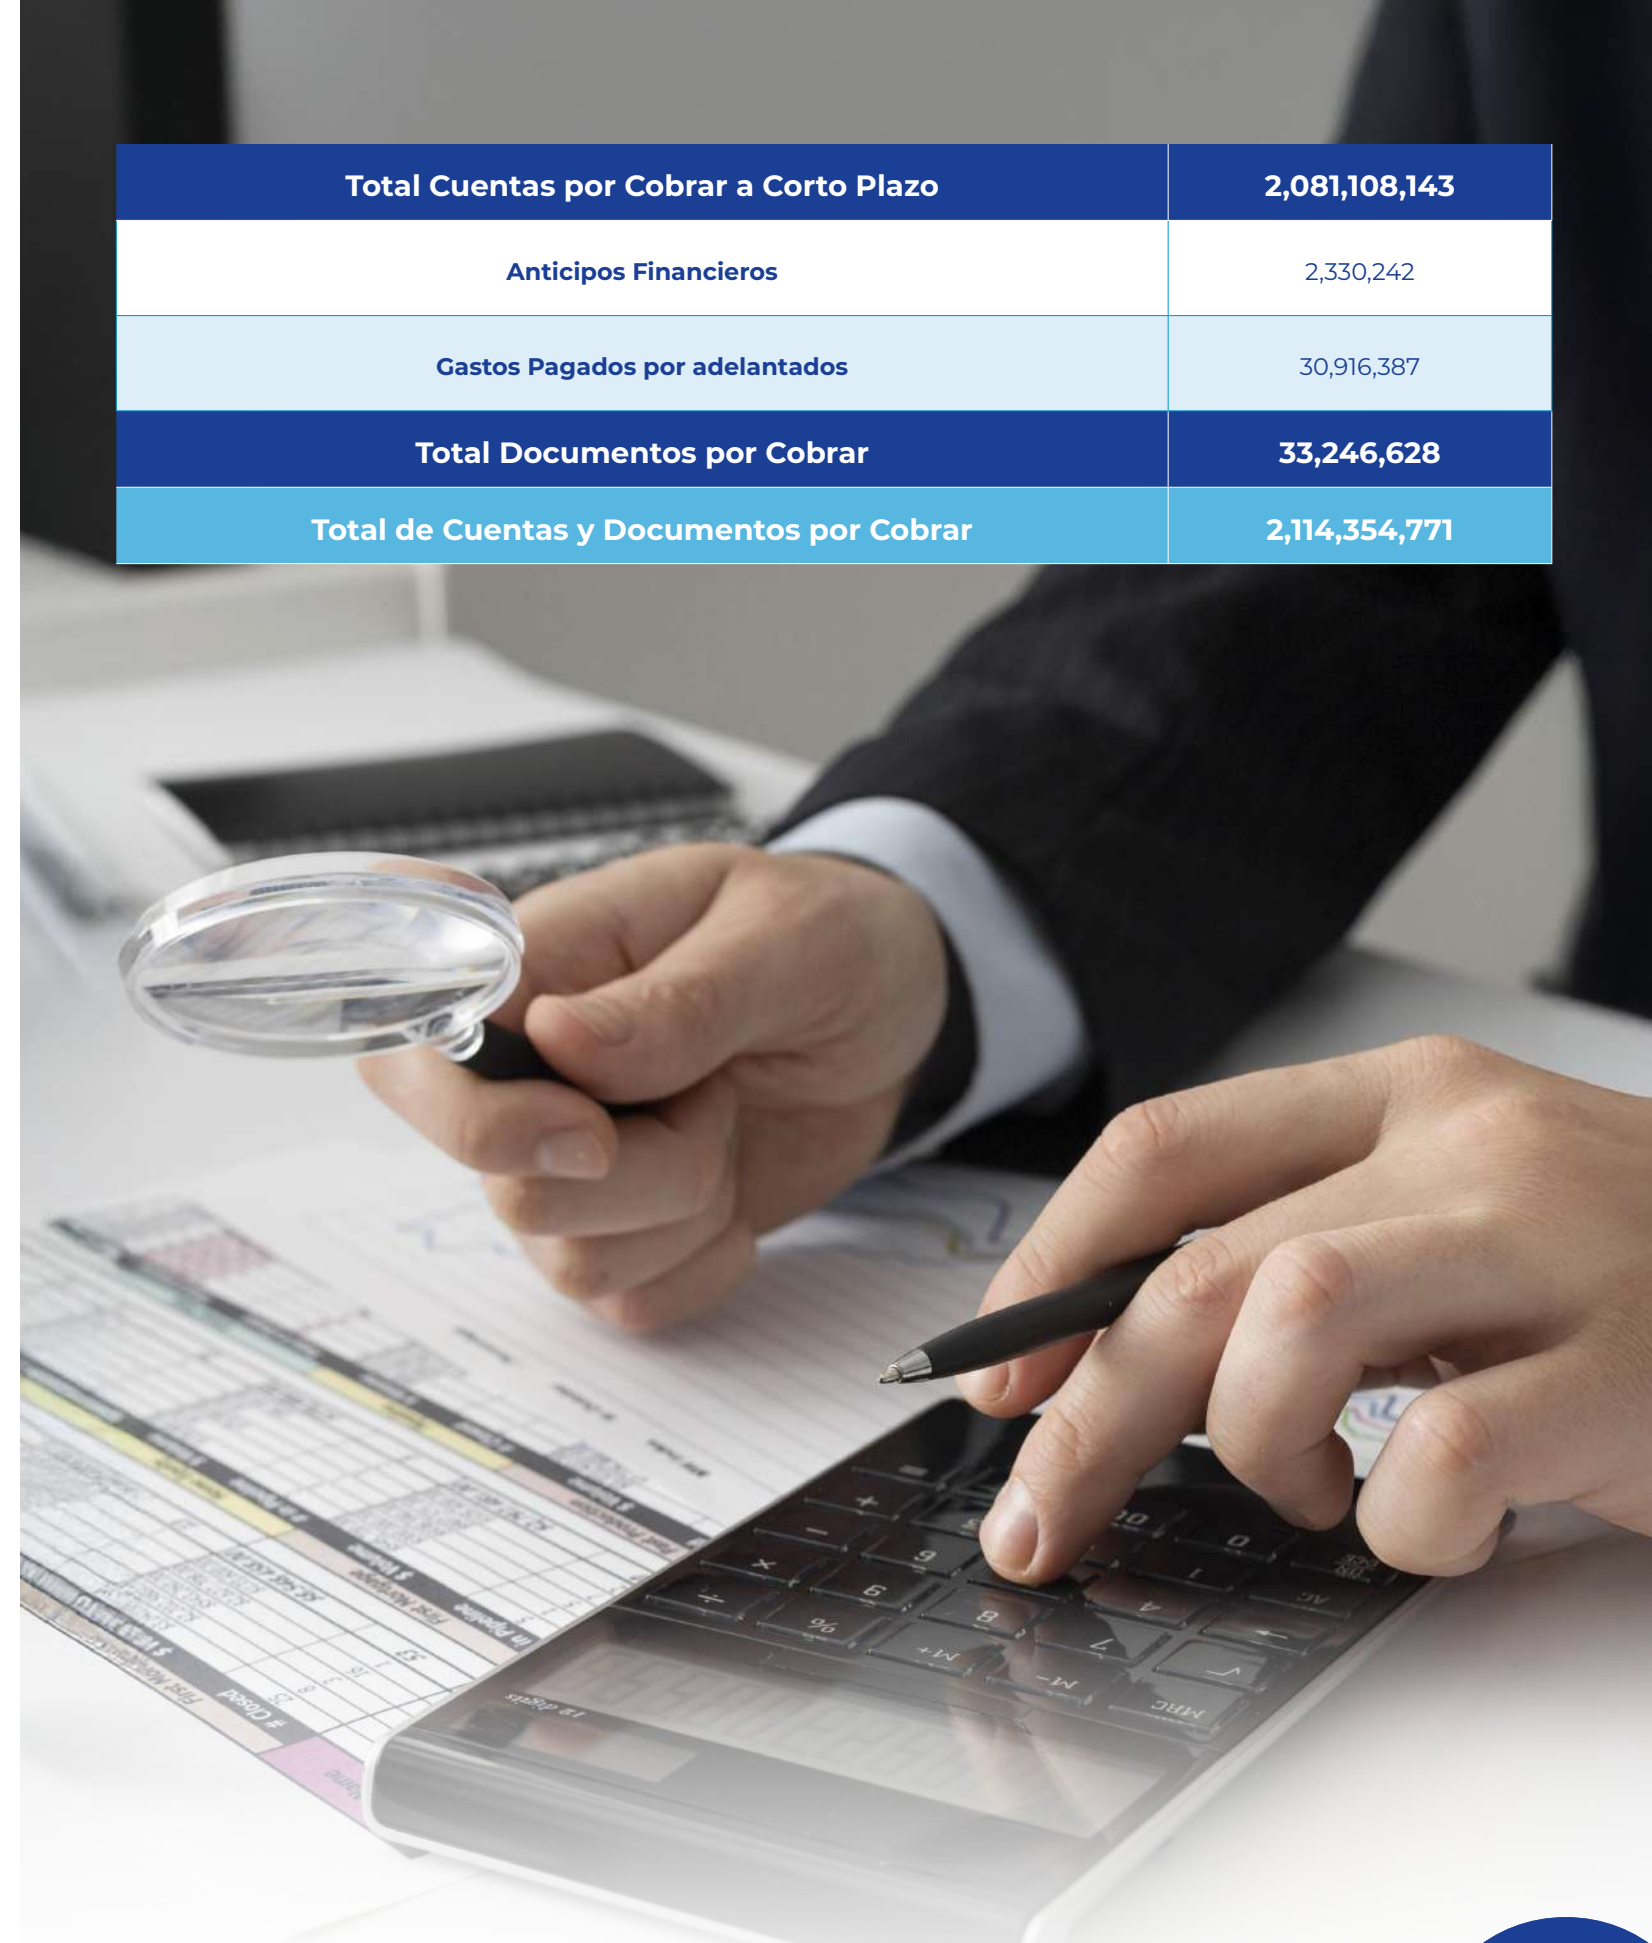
| Total Cuentas por Cobrar a Corto Plazo | 2,081,108,143 |
|---|---|
| Anticipos Financieros | 2,330,242 |
| Gastos Pagados por adelantados | 30,916,387 |
| Total Documentos por Cobrar | 33,246,628 |
| Total de Cuentas y Documentos por Cobrar | 2,114,354,771 |